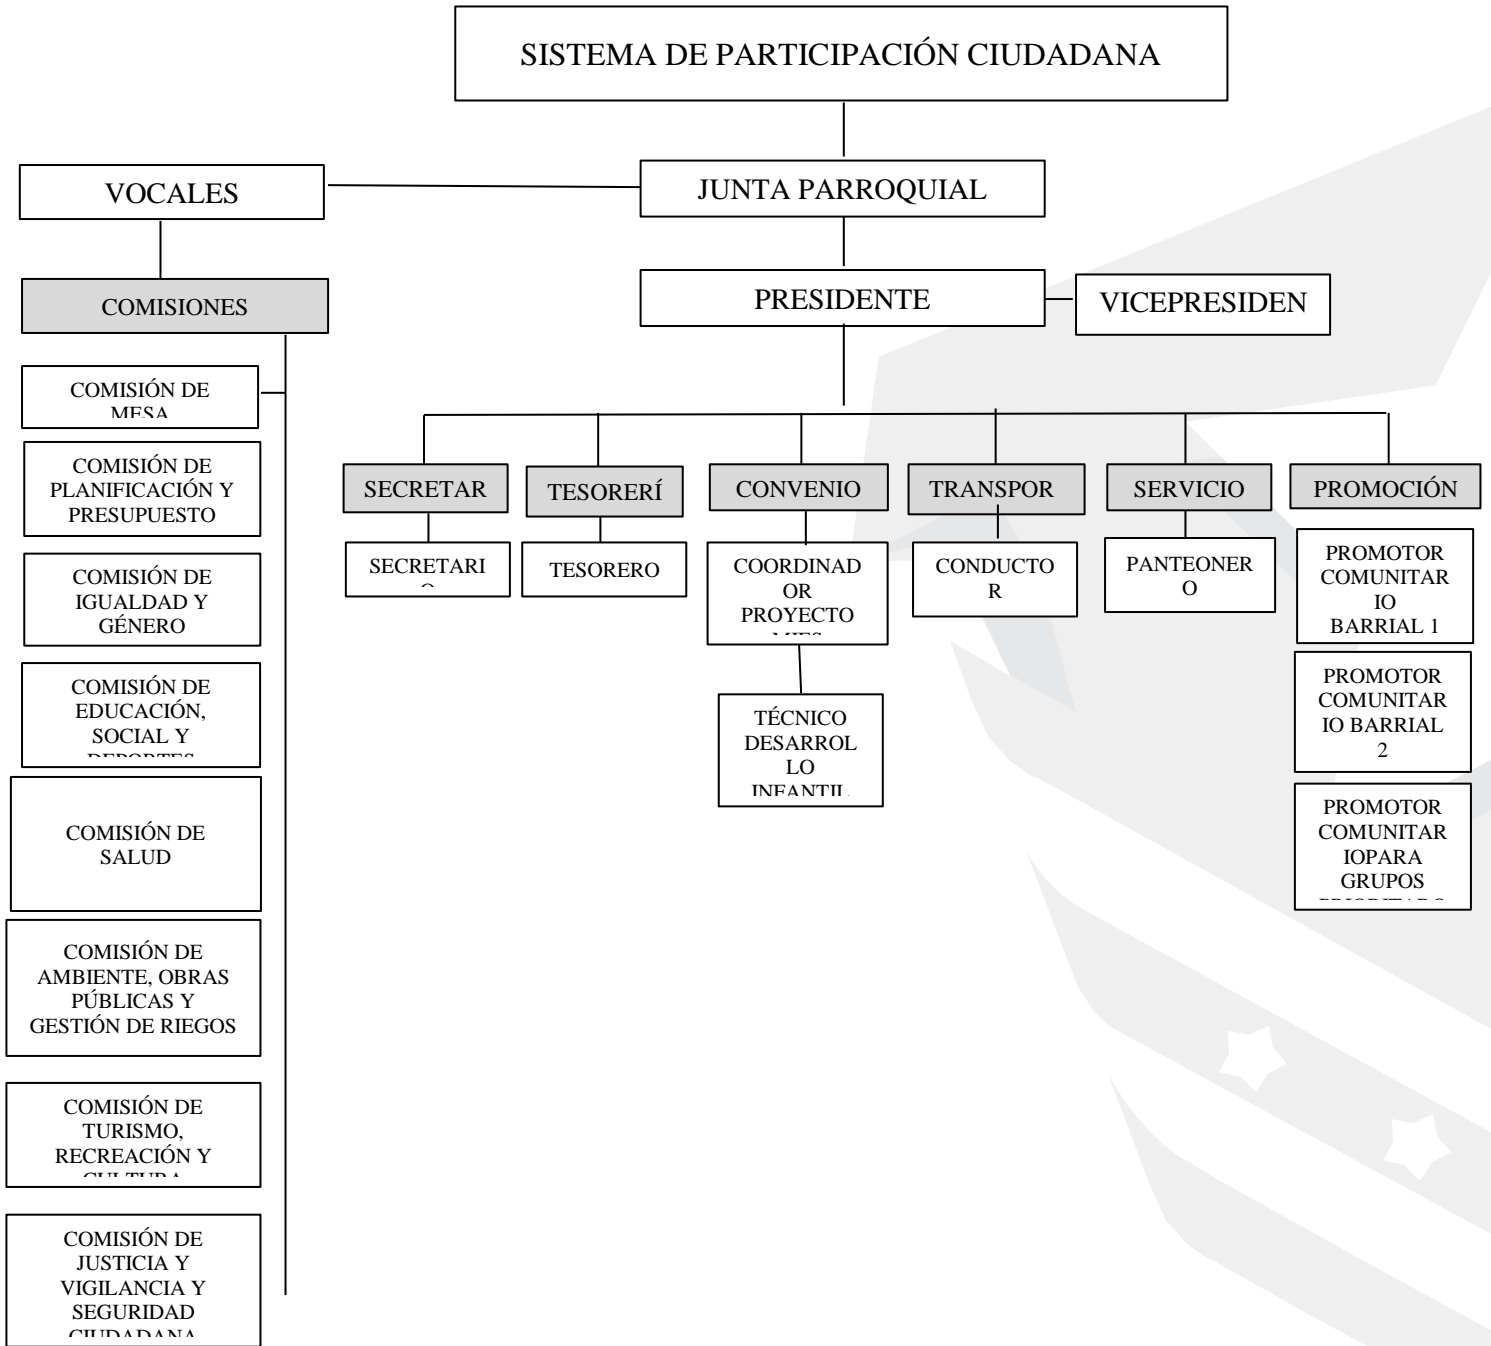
SISTEMA DE PARTICIPACIÓN CIUDADANA

VOCALES

JUNTA PARROQUIAL

COMISIONES

PRESIDENTE

VICEPRESIDEN

COMISIÓN DE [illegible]

COMISIÓN DE PLANIFICACIÓN Y PRESUPUESTO

COMISIÓN DE IGUALDAD Y GÉNERO

COMISIÓN DE EDUCACIÓN, SOCIAL Y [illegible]

COMISIÓN DE SALUD

COMISIÓN DE AMBIENTE, OBRAS PÚBLICAS Y GESTIÓN DE RIEGOS

COMISIÓN DE TURISMO, RECREACIÓN Y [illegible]

COMISIÓN DE JUSTICIA Y VIGILANCIA Y SEGURIDAD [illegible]

SECRETAR

TESORERÍ

CONVENIO

TRANSPOR

SERVICIO

PROMOCIÓN

SECRETARI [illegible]

TESORERO

COORDINADOR PROYECTO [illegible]

CONDUCTOR

PANTEONERO

PROMOTOR COMUNITARIO BARRIAL 1

PROMOTOR COMUNITARIO BARRIAL 2

PROMOTOR COMUNITARIOPARA GRUPOS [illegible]

TÉCNICO DESARROLLO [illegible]